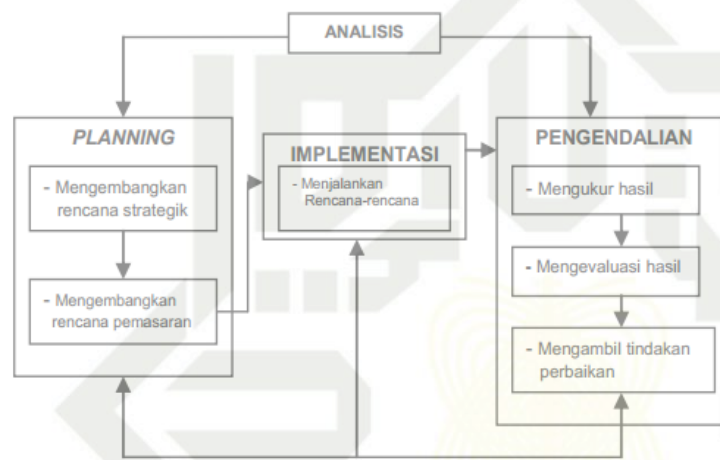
ANALISIS

PLANNING

- Mengembangkan rencana strategik

- Mengembangkan rencana pemasaran

IMPLEMENTASI

- Menjalankan Rencana-rencana

PENGENDALIAN

- Mengukur hasil

- Mengevaluasi hasil

- Mengambil tindakan perbaikan